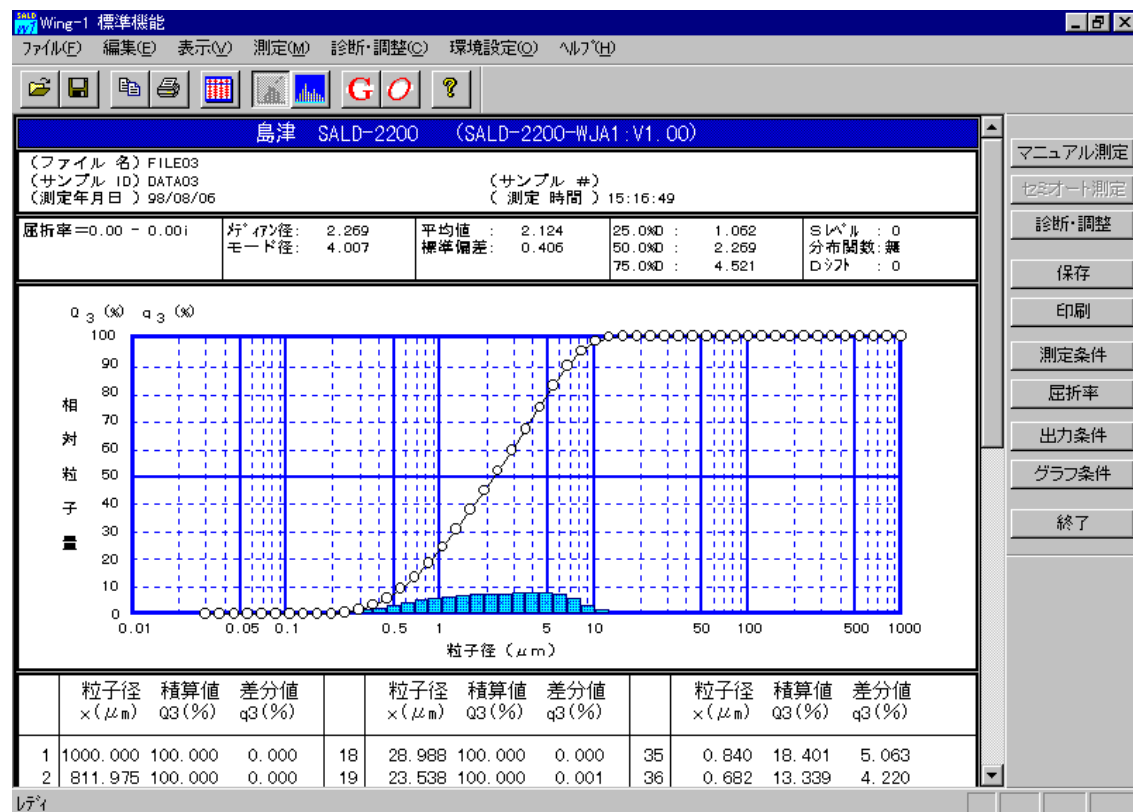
SALD Wing-1 標準機能

ファイル(F) 編集(E) 表示(V) 測定(M) 診断・調整(C) 環境設定(O) ヘルプ(H)

G O ?

島津 SALD-2200 (SALD-2200-WJA1:V1.00)

(ファイル 名) FILE03
(サンプル ID) DATA03
(測定年月日 ) 98/08/06
(サンプル #)
( 測定 時間 ) 15:16:49

屈折率=0.00 - 0.00i
メディアン径: 2.269
モード径: 4.007
平均値 : 2.124
標準偏差: 0.406
25.0%D : 1.062
50.0%D : 2.269
75.0%D : 4.521
Sレベル : 0
分布関数: 無
Dシフト : 0

Q 3 (%) q 3 (%)
100
90
80
70
60
50
40
30
20
10
0
相対粒子量
0.01 0.05 0.1 0.5 1 5 10 50 100 500 1000
粒子径 (μm)

| | 粒子径 x(μm) | 積算値 Q3(%) | 差分値 q3(%) | | 粒子径 x(μm) | 積算値 Q3(%) | 差分値 q3(%) | | 粒子径 x(μm) | 積算値 Q3(%) | 差分値 q3(%) |
|---|---|---|---|---|---|---|---|---|---|---|---|
| 1 | 1000.000 | 100.000 | 0.000 | 18 | 28.988 | 100.000 | 0.000 | 35 | 0.840 | 18.401 | 5.063 |
| 2 | 811.975 | 100.000 | 0.000 | 19 | 23.538 | 100.000 | 0.001 | 36 | 0.682 | 13.339 | 4.220 |

マニュアル測定
セミオート測定
診断・調整
保存
印刷
測定条件
屈折率
出力条件
グラフ条件
終了

レディ